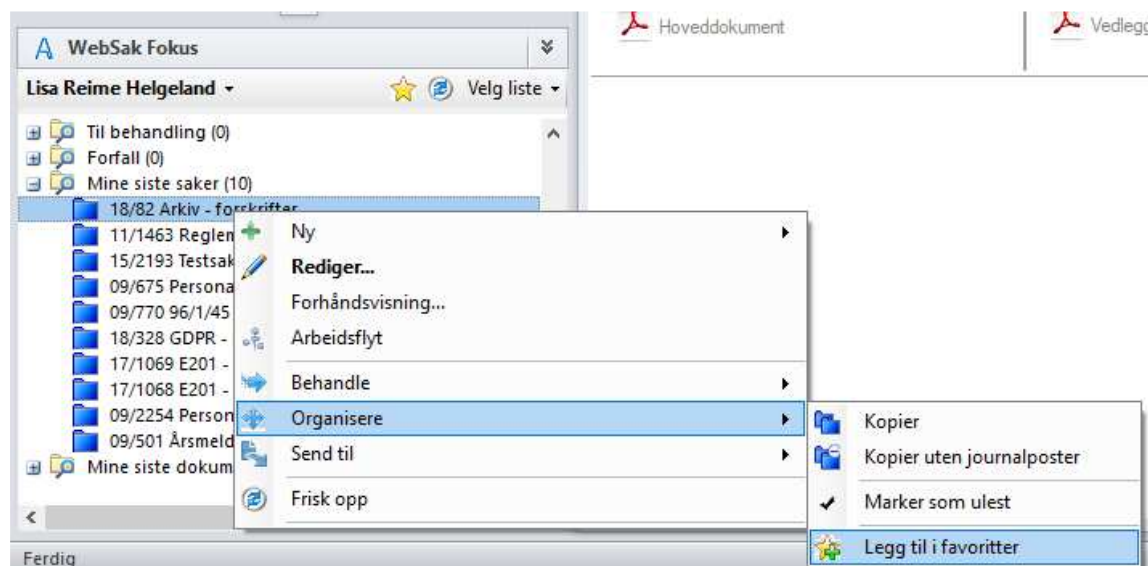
WebSak Fokus

Lisa Reime Helgeland ▾

Velg liste ▾

Til behandling (0)
Forfall (0)
Mine siste saker (10)
18/82 Arkiv - forskrifter
11/1463 Reglen
15/2193 Testsak
09/675 Persona
09/770 96/1/45
18/328 GDPR -
17/1069 E201 -
17/1068 E201 -
09/2254 Person
09/501 Årsmeld
Mine siste dokum

Ferdig

Hoveddokument

Vedlegg

Ny
Rediger...
Forhåndsvisning...
Arbeidsflyt
Behandle
Organisere
Send til
Frisk opp

Kopier
Kopier uten journalposter
Marker som ulest
Legg til i favoritter